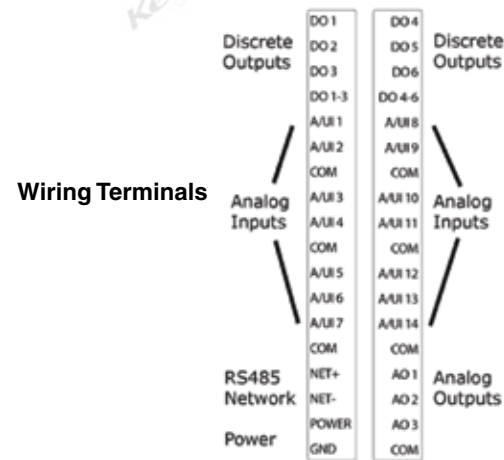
Discrete Outputs

DO 1
DO 2
DO 3
DO 1-3
A/UI 1
A/UI 2
COM
A/UI 3
A/UI 4
COM
A/UI 5
A/UI 6
A/UI 7
COM
NET+
NET-
POWER
GND

DO 4
DO 5
DO 6
DO 4-6
A/UI 8
A/UI 9
COM
A/UI 10
A/UI 11
COM
A/UI 12
A/UI 13
A/UI 14
COM
AO 1
AO 2
AO 3
COM

Discrete Outputs

Wiring Terminals

Analog Inputs

Analog Inputs

RS485 Network

Analog Outputs

Power